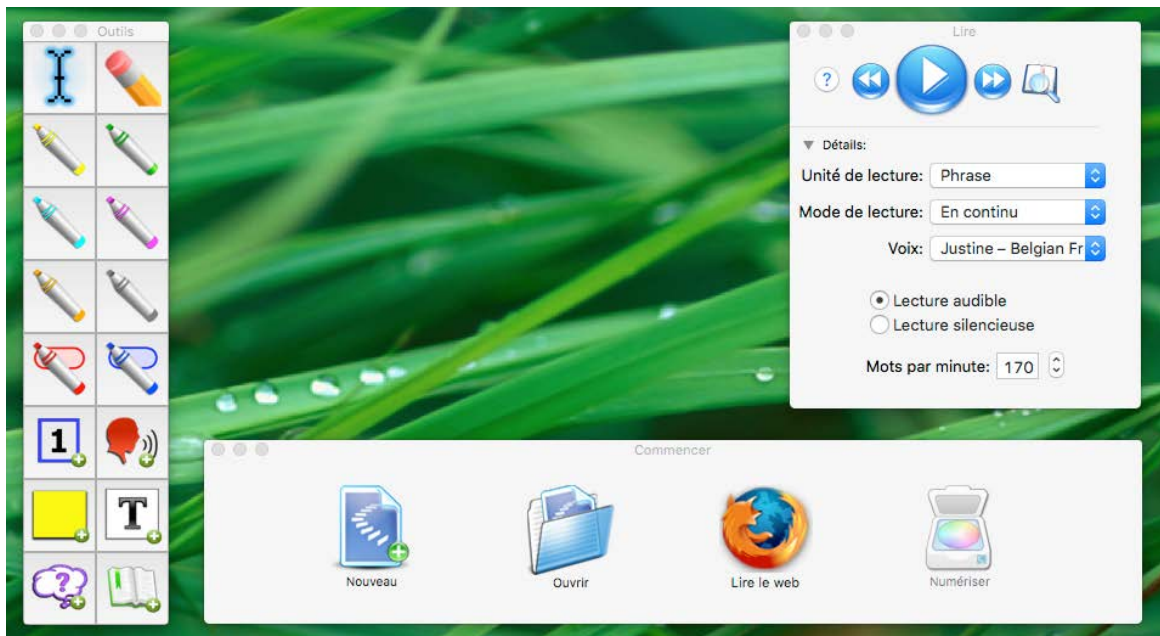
Outils

1

T

Lire

?

Détails:

Unité de lecture: Phrase

Mode de lecture: En continu

Voix: Justine – Belgian Fr

Lecture audible

Lecture silencieuse

Mots par minute: 170

Commencer

Nouveau

Ouvrir

Lire le web

Numériser